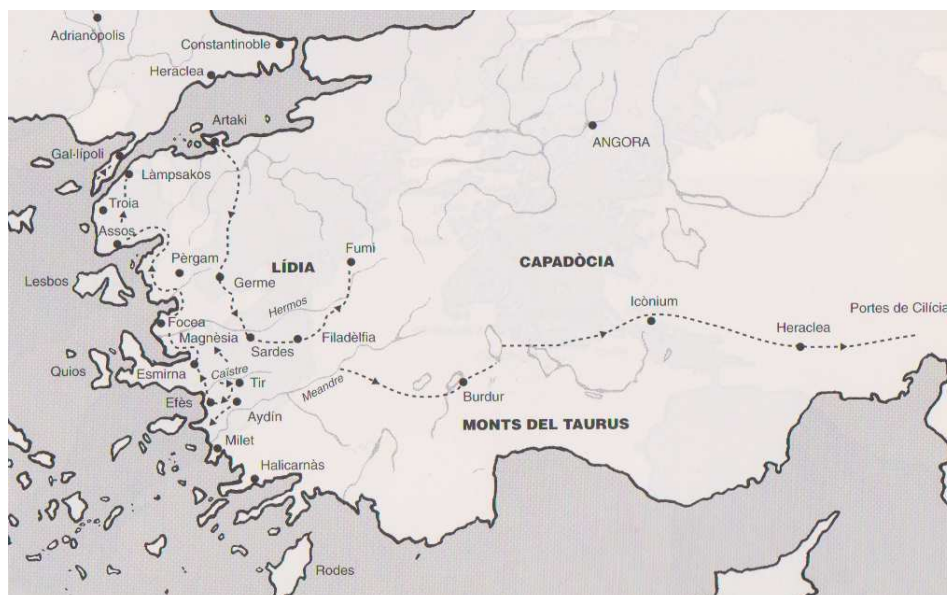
Adrianòpolis
Constantinoble
Heraclea
Artaki
Gal·lípoli
Làmpsakos
Troia
Assos
Lesbos
Pèrgam
LÍDIA
Fumi
Germe
Hermos
Focea
Magnèsia
Sardes
Filadèlfia
Quios
Esmirna
Caïstre
Tir
Efes
Aydín
Meandre
Milet
Halicarnàs
Rodes
ANGORA
CAPADÒCIA
Icònium
Heraclea
Portes de Cilícia
Burdur
MONTS DEL TAURUS